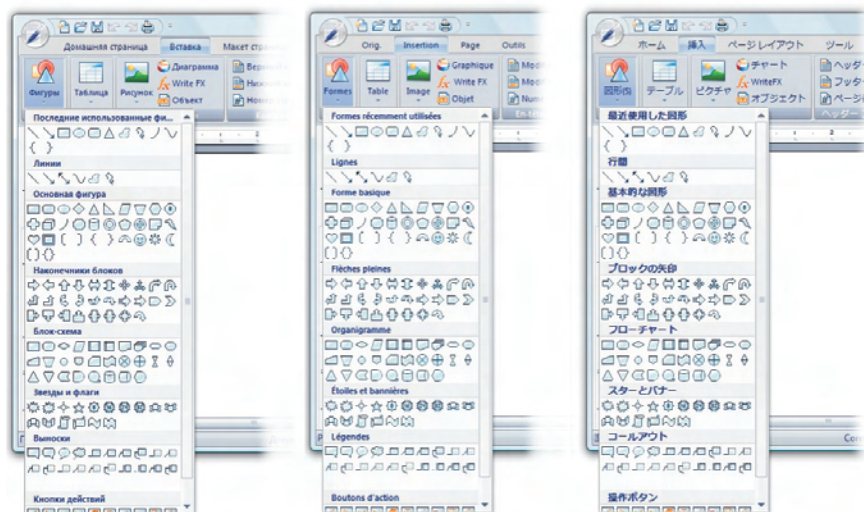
Домашняя страница | Вставка | Макет стр

Фигуры | Таблица | Рисунок | Диаграмма | Write FX | Объект | Верх | Ниж | Ном

Последние использованные фи...

Линии

Основная фигура

Наконечники блоков

Блок-схема

Звезды и флаги

Выноски

Кнопки действий

Orig. | Insertion | Page | Outils

Formes | Table | Image | Graphique | Write FX | Objet | Mod | Mod | Num

Formes récemment utilisées

Lignes

Forme basique

Flèches pleines

Organigramme

Étoiles et bannières

Légendes

Boutons d'action

ホーム | 挿入 | ページレイアウト | ツール

図形(S) | テーブル | ピクチャ | チャート | WriteFX | オブジェクト | ヘッダー | フッター | ページ

最近使用した図形

行描

基本的な図形

ブロックの矢印

フローチャート

スターとバナー

コールアウト

操作ボタン